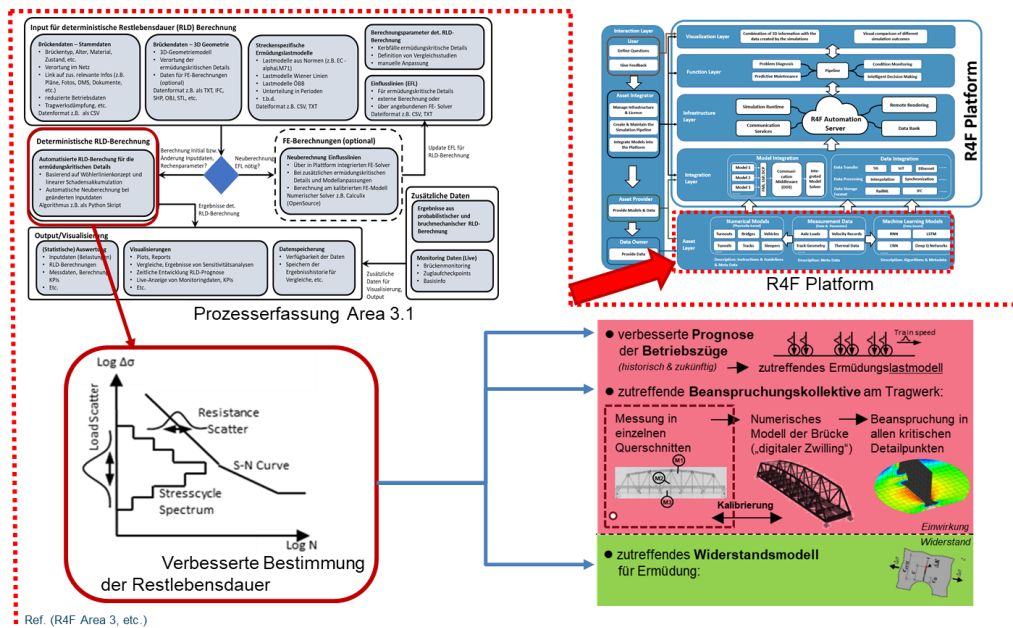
Input für deterministische Restlebensdauer (RLD) Berechnung

Brückendaten – Stammdaten
• Brückentyp, Alter, Material, Zustand, etc.
• Verortung im Netz
• Link auf zus. relevante Infos (z.B. Pläne, Fotos, DMS, Dokumente, etc.)
• reduzierte Betriebsdaten
• Tragwerksdämpfung, etc.
Dateiformat z.B. als CSV

Brückendaten – 3D Geometrie
• 3D-Geometriemodell
• Verortung der ermüdungskritischen Details
• Daten für FE-Berechnungen (optional)
Dateiformat z.B. als TXT, IFC, SHP, OBJ, STL, etc.

Streckenspezifische Ermüdungslastmodelle
• Lastmodelle laut Normen (z.B. EC - alpha,LM71)
• Lastmodelle Wiener Linien
• Lastmodelle ÖBB
• Unterteilung in Perioden
• t.b.d.
Dateiformat z.B. CSV, TXT

Berechnungsparameter det. RLD-Berechnung
• Kerbfälle ermüdungskritische Details
• Definition von Vergleichsstudien
• manuelle Anpassung

Einflusslinien (EFL)
• Für ermüdungskritischen Details
• externe Berechnung oder
• über angebundenen FE- Solver
Dateiformat z.B. CSV, TXT

Deterministische RLD-Berechnung
Automatisierte RLD-Berechung für die ermüdungskritischen Details
• Basierend auf Wöhlerlinienkonzept und linearer Schadensakkumulation
• Automatische Neuberechnung bei geänderten Inputdaten
Algorithmus z.B. als Python Skript

Berechnung initial bzw. Änderung Inputdaten, Rechenparameter?
Neuberechnung EFL nötig?

FE-Berechnungen (optional)
Neuberechnung Einflusslinien
• Über in Plattform integrierten FE-Solver
• Bei zusätzlichen ermüdungskritischen Details und Modellanpassungen
• Berechnung am kalibrierten FE-Modell
Numerischer Solver z.B. Calculix (OpenSource)

Update EFL für RLD-Berechnung

Ergebnisse det. RLD-Berechnung

Zusätzliche Daten
Ergebnisse aus probabilistischer und bruchmechanischer RLD-Berechnung

Monitoring Daten (Live)
• Brückenmonitoring
• Zuglaufcheckpoints
• Basisinfo

Output/Visualisierung
(Statistische) Auswertung
• Inputdaten (Belastungen)
• RLD-Berechnungen
• Messdaten, Berechnung, KPIs
• Etc.

Visualisierungen
• Plots, Reports
• Vergleiche, Ergebnisse von Sensitivitätsanalysen
• Zeitliche Entwicklung RLD-Prognose
• Live-Anzeige von Monitoringdaten, KPIs
• Etc.

Datenspeicherung
• Verfügbarkeit der Daten
• Speichern der Ergebnishistorie für Vergleiche, etc.

Zusätzliche Daten für Visualisierung, Output

Prozesserfassung Area 3.1

Interaction Layer
User
Define Questions
User feedback
Asset Engineering
Manage Infrastructure & License
Create & Maintain the Simulation Pipeline
Integrate Models into the Platform
Asset Provider
Provide Models & Data
Data Owner
Provide Data

Visualization Layer
Combination of 3D information with the data created by the simulations
Visual comparison of different simulation outcomes
Function Layer
Problem Diagnosis
Predictive Maintenance
Pipeline
Condition Monitoring
Intelligent Decision Making
Infrastructure Layer
Simulation Runtime
Communication Services
R4F Automation Server
Remote Rendering
Data Bank
Integration Layer
Model Integration
Model 1
Model 2
Model 3
FMI, FMU, SSP
Communication Middleware (DDS)
Integrated Model Solver
Data Integration
Data Transfer
5G
IoT
Ethernet
Data Processing
Interpolation
Synchronization
Data Storage Format
RailML
IFC
Asset Layer
Numerical Models
Turnouts
Bridges
Vehicles
Tunnels
Tracks
Sleepers
Description: Instructions & Guidelines & Meta Data
Measurement Data
Axle Loads
Velocity Records
Track Geometry
Thermal Data
Description: Meta Data
Machine Learning Models
RNN
LSTM
CNN
Deep Q-Networks
Description: Algorithms & Metadata

R4F Platform
R4F Platform

Log Δσ
Load Scatter
Resistance Scatter
S-N Curve
Stresscycle Spectrum
Log N
Verbesserte Bestimmung der Restlebensdauer

• verbesserte Prognose der Betriebszüge
(historisch & zukünftig)
Train speed
zutreffendes Ermüdungslastmodell
• zutreffende Beanspruchungskollektive am Tragwerk:
Messung in einzelnen Querschnitten
M1
M2
M3
Numerisches Modell der Brücke („digitaler Zwilling“)
Kalibrierung
Beanspruchung in allen kritischen Detailpunkten
Einwirkung
Widerstand
• zutreffendes Widerstandsmodell für Ermüdung:

Ref. (R4F Area 3, etc.)